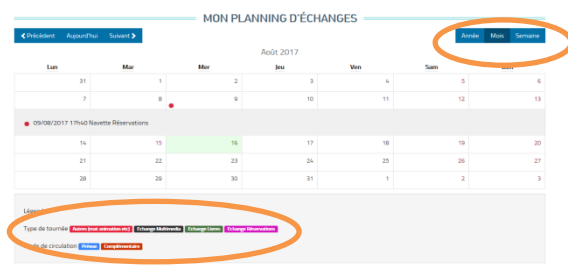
MON PLANNING D'ÉCHANGES

◀ Précédent Aujourd'hui Suivant ▶

Année Mois Semaine

Août 2017

| Lun | Mar | Mer | Jeu | Ven | Sam | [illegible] |
|---|---|---|---|---|---|---|
| 31 | 1 | 2 | 3 | 4 | 5 | 6 |
| 7 | 8 | 9 | 10 | 11 | 12 | 13 |
| 14 | 15 | 16 | 17 | 18 | 19 | 20 |
| 21 | 22 | 23 | 24 | 25 | 26 | 27 |
| 28 | 29 | 30 | 31 | 1 | 2 | 3 |

09/08/2017 17h40 Navette Réservations

Lé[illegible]

Type de tournée Autres (mat animation etc) Echange Multimedia Echange Livres Echange Réservations

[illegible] de circulation Prévue Complémentaire